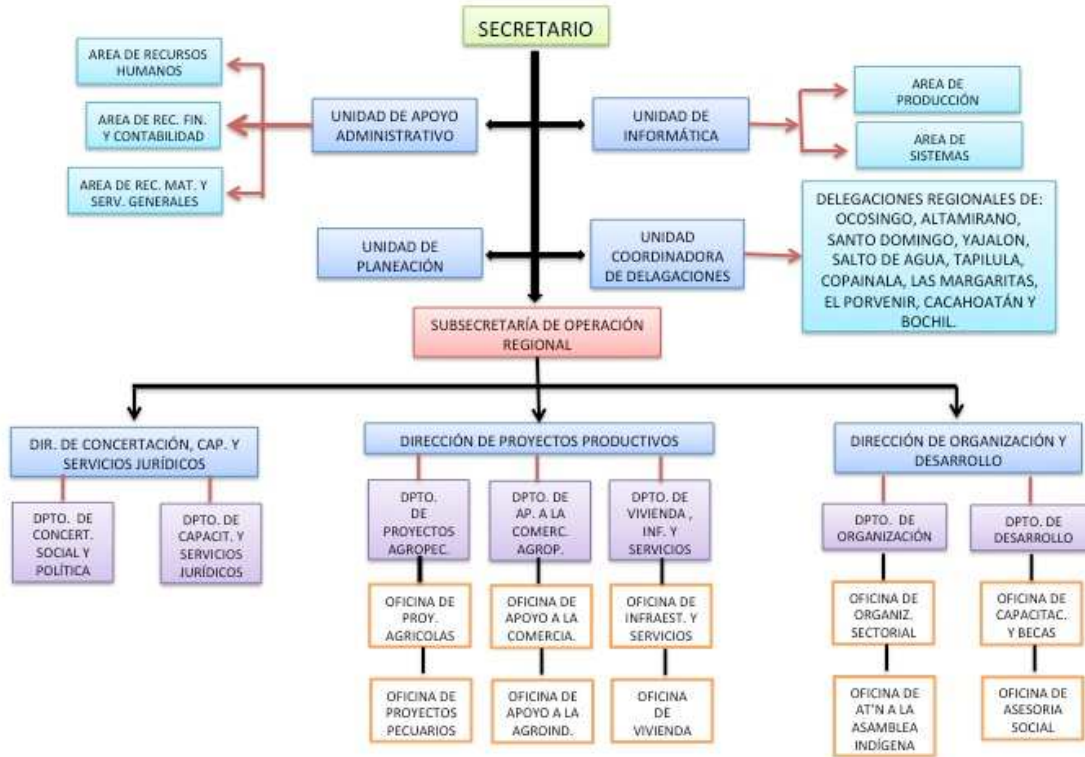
SECRETARIO

AREA DE RECURSOS HUMANOS

AREA DE REC. FIN. Y CONTABILIDAD

AREA DE REC. MAT. Y SERV. GENERALES

UNIDAD DE APOYO ADMINISTRATIVO

UNIDAD DE INFORMÁTICA

AREA DE PRODUCCIÓN

AREA DE SISTEMAS

UNIDAD DE PLANEACIÓN

UNIDAD COORDINADORA DE DELAGACIONES

DELEGACIONES REGIONALES DE: OCOSINGO, ALTAMIRANO, SANTO DOMINGO, YAJALON, SALTO DE AGUA, TAPILULA, COPAINALA, LAS MARGARITAS, EL PORVENIR, CACAHOATÁN Y BOCHIL.

SUBSECRETARÍA DE OPERACIÓN REGIONAL

DIR. DE CONCERTACIÓN, CAP. Y SERVICIOS JURÍDICOS

DPTO. DE CONCERT. SOCIAL Y POLÍTICA

DPTO. DE CAPACIT. Y SERVICIOS JURÍDICOS

DIRECCIÓN DE PROYECTOS PRODUCTIVOS

DPTO. DE PROYECTOS AGROPEC.

OFICINA DE PROY. AGRICOLAS

OFICINA DE PROYECTOS PECUARIOS

DPTO. DE AP. A LA COMERC. AGROP.

OFICINA DE APOYO A LA COMERCIA.

OFICINA DE APOYO A LA AGROIND.

DPTO. DE VIVIENDA , INF. Y SERVICIOS

OFICINA DE INFRAEST. Y SERVICIOS

OFICINA DE VIVIENDA

DIRECCIÓN DE ORGANIZACIÓN Y DESARROLLO

DPTO. DE ORGANIZACIÓN

OFICINA DE ORGANIZ. SECTORIAL

OFICINA DE AT'N A LA ASAMBLEA INDÍGENA

DPTO. DE DESARROLLO

OFICINA DE CAPACITAC. Y BECAS

OFICINA DE ASESORIA SOCIAL